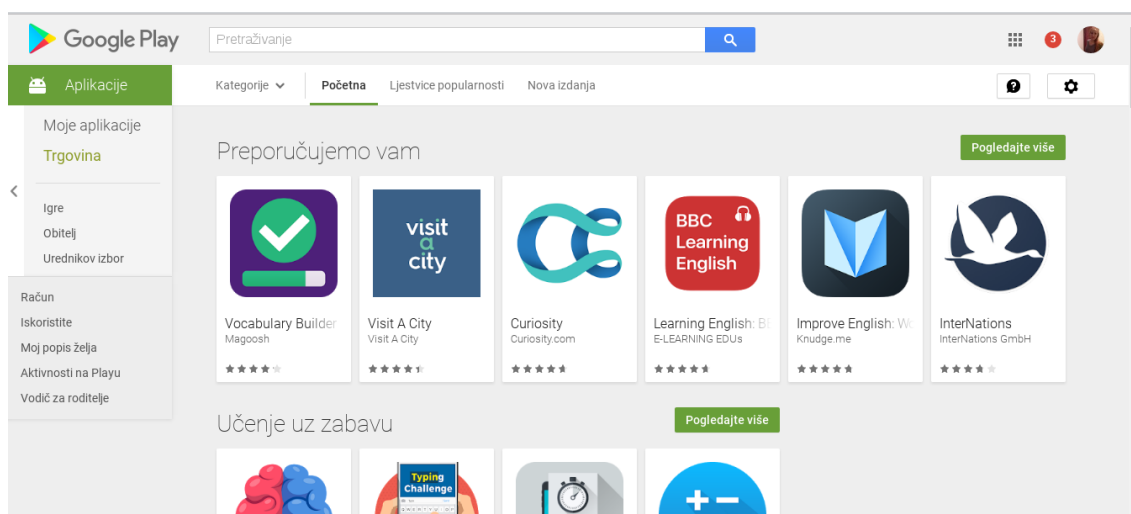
Google Play

Pretraživanje

3

Aplikacije

Kategorije

Početna

Ljestvice popularnosti

Nova izdanja

Moje aplikacije

Trgovina

Igre

Obitelj

Urednikov izbor

Račun

Iskoristite

Moj popis želja

Aktivnosti na Playu

Vodič za roditelje

Preporučujemo vam

Pogledajte više

visit a city

BBC Learning English

Vocabulary Builder
Magoosh

Visit A City
Visit A City

Curiosity
Curiosity.com

Learning English: B
E-LEARNING EDUs

Improve English: W
Knudge.me

InterNations
InterNations GmbH

Učenje uz zabavu

Pogledajte više

Typing Challenge